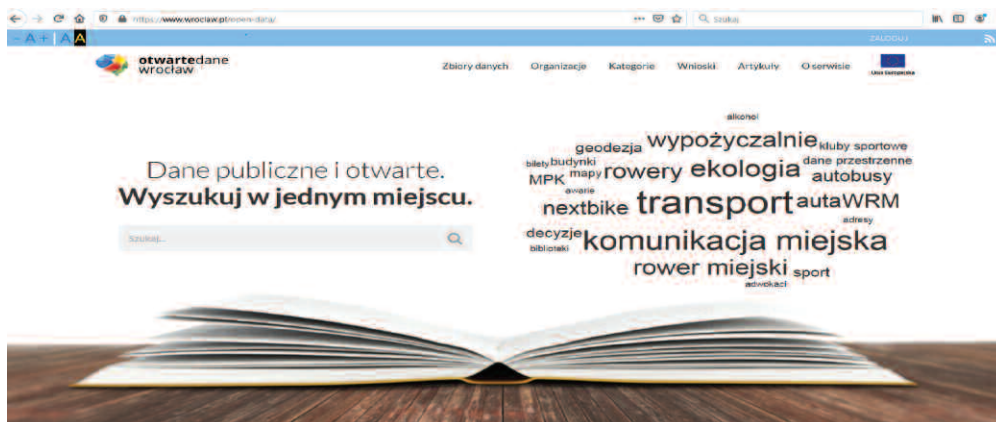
https://www.wroclaw.pl/open-data/

Szukaj

- A + A A

ZALOGUJ

otwartedane wrocław

Zbiory danych Organizacje Kategorie Wnioski Artykuły O serwisie

Unia Europejska

Dane publiczne i otwarte.
Wyszukuj w jednym miejscu.

Szukaj...

alkohol
geodezja wypożyczalnie kluby sportowe
bilety budynki mapy dane przestrzenne
MPK rowery ekologia autobusy
awarie
nextbike transport auta WRM
adresy
decyzje komunikacja miejska
biblioteki
rower miejski sport
adwokaci